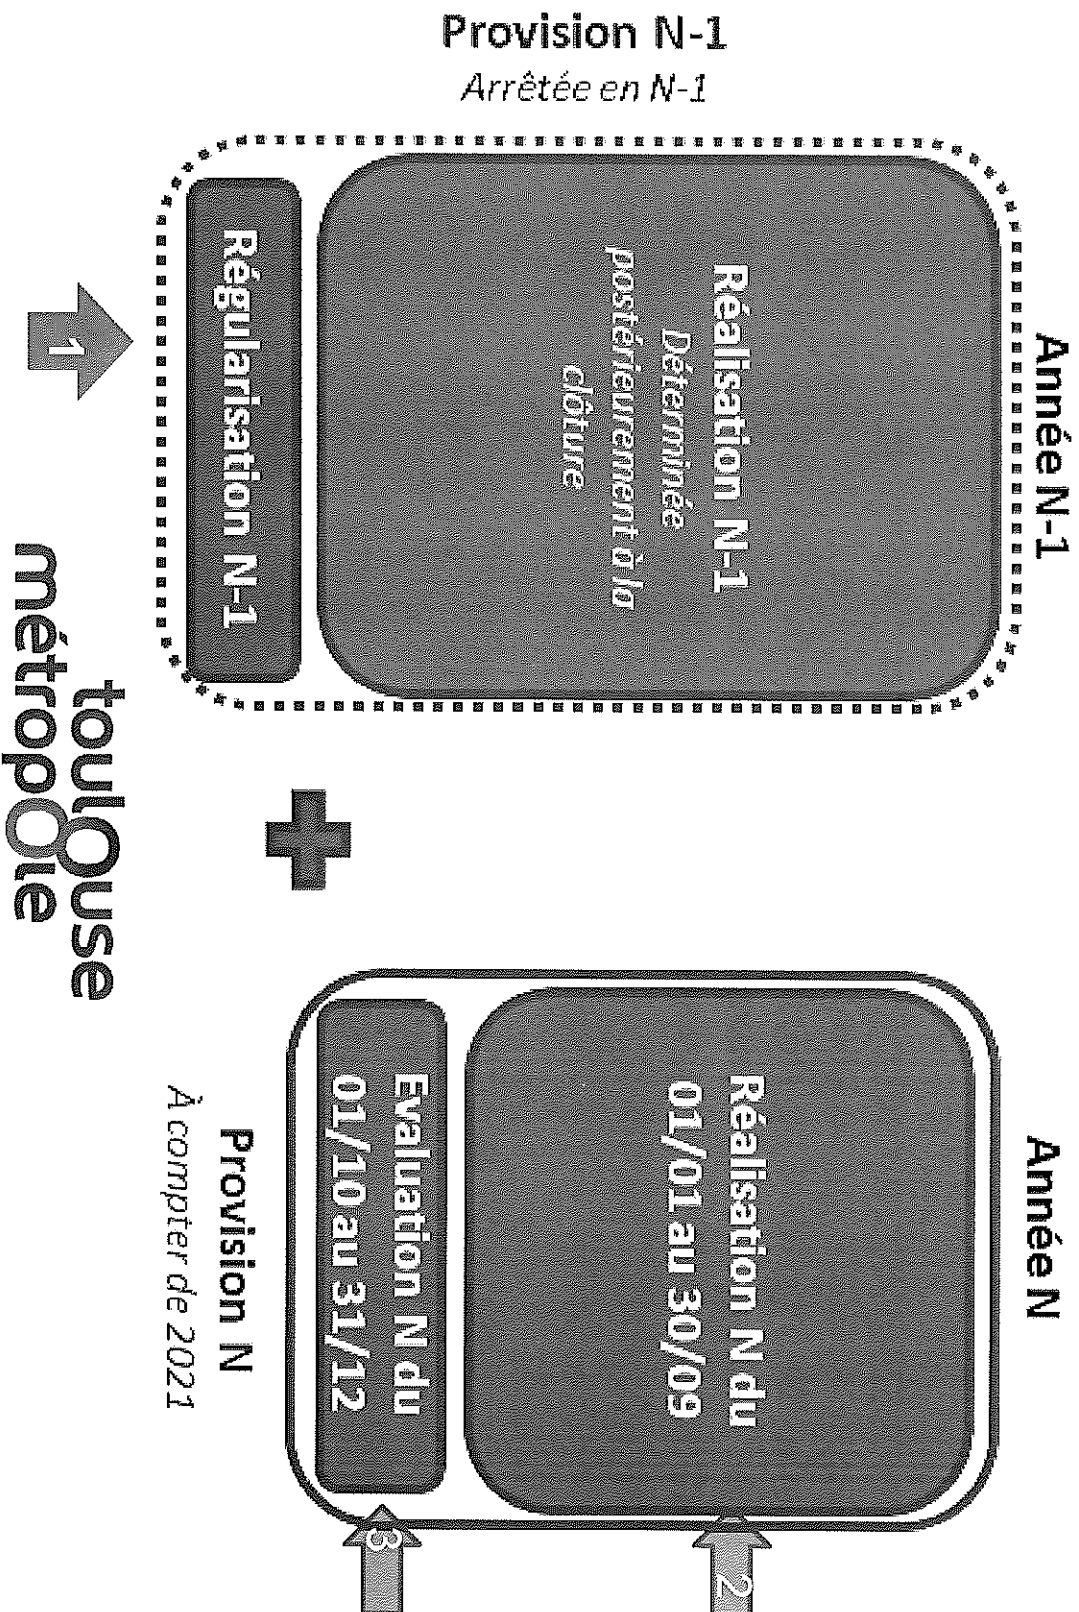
Provision N-1
Arrêtée en N-1

Année N-1

Réalisation N-1
Déterminée postérieurement à la clôture

Régularisation N-1

1

Année N

Réalisation N du 01/01 au 30/09

Evaluation N du 01/10 au 31/12

2

3

Provision N
À compter de 2021

toulouse métropole